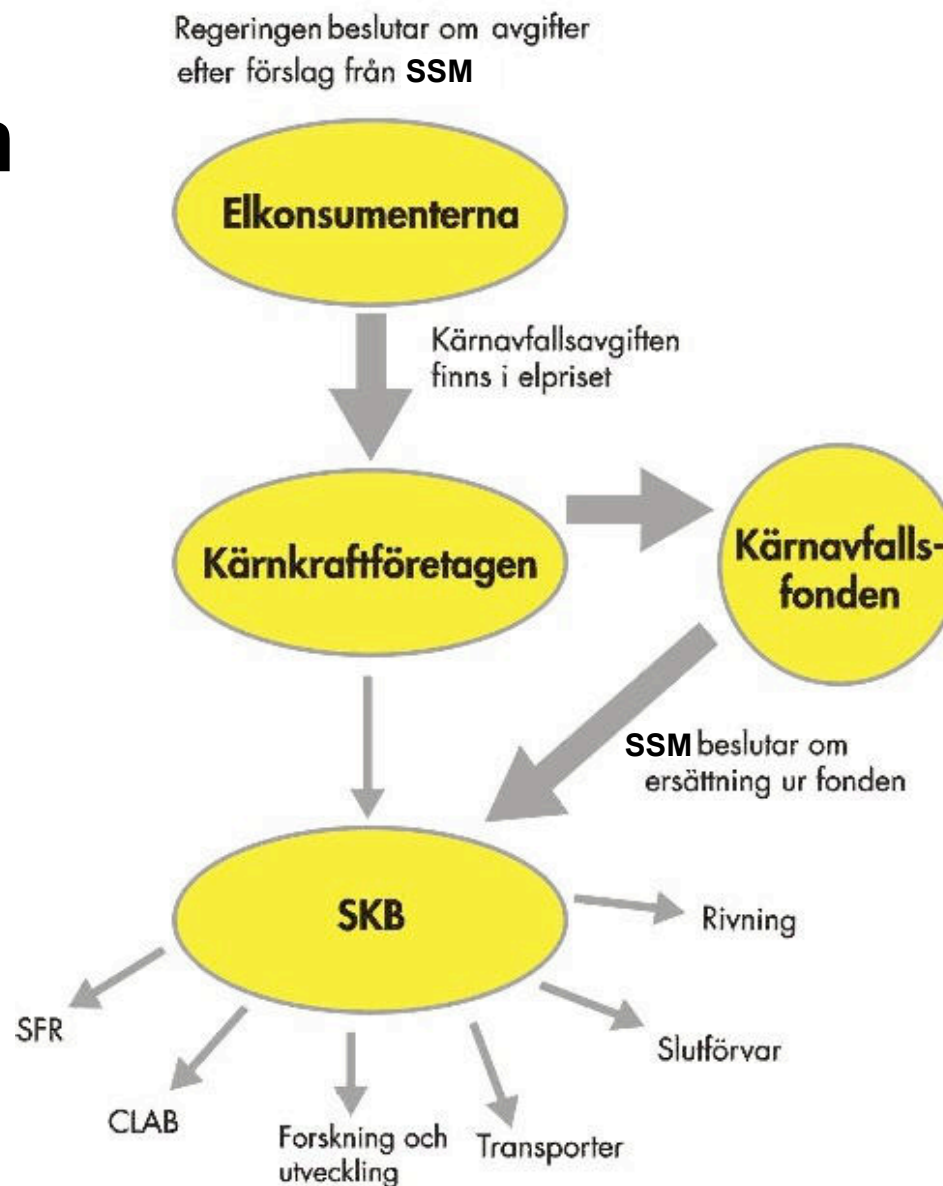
Regeringen beslutar om avgifter efter förslag från SSM

n

Elkonsumenterna

Kärnavfallsavgiften finns i elpriset

Kärnkraftföretagen

Kärnavfallsfonden

SSM beslutar om ersättning ur fonden

SKB

Rivning

SFR

Slutförvar

CLAB

Forskning och utveckling

Transporter